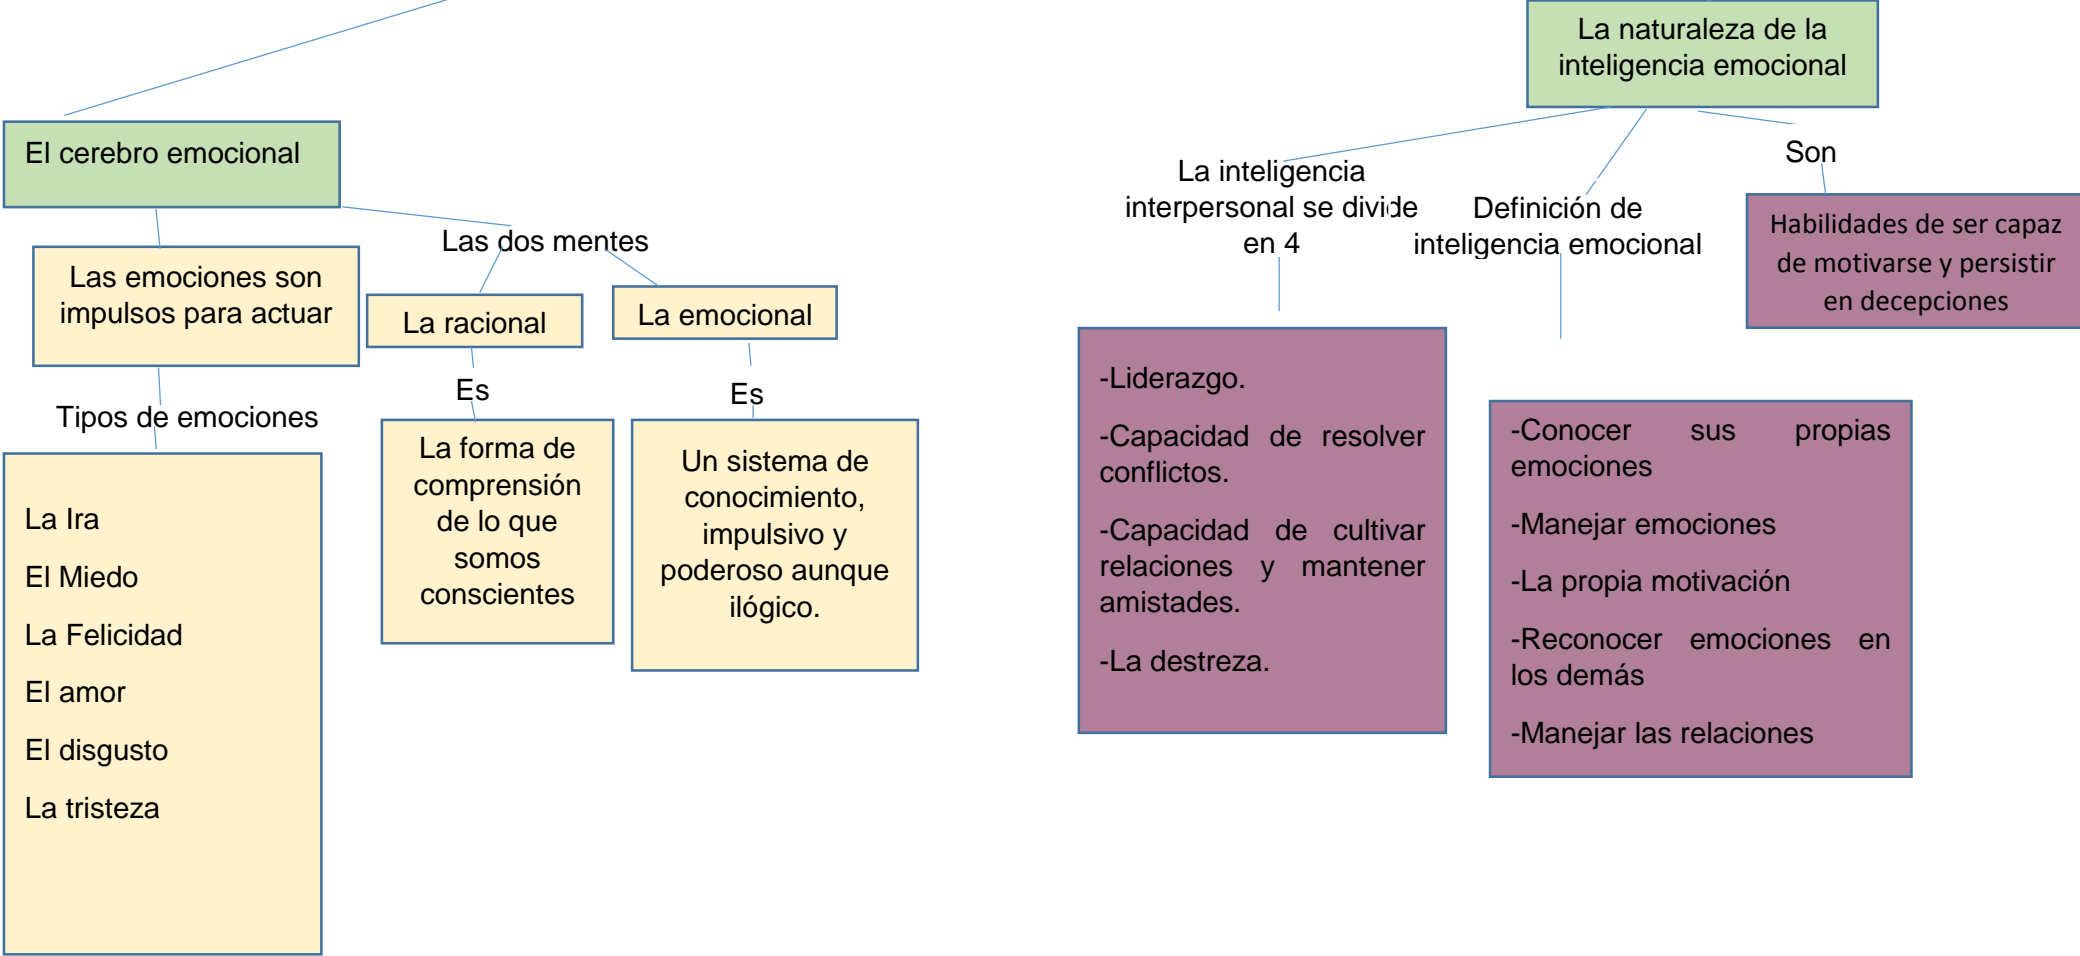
El cerebro emocional

Las emociones son impulsos para actuar

Tipos de emociones

La Ira

El Miedo

La Felicidad

El amor

El disgusto

La tristeza

Las dos mentes

La racional

Es

La forma de comprensión de lo que somos conscientes

La emocional

Es

Un sistema de conocimiento, impulsivo y poderoso aunque ilógico.

La naturaleza de la inteligencia emocional

La inteligencia interpersonal se divide en 4

-Liderazgo.

-Capacidad de resolver conflictos.

-Capacidad de cultivar relaciones y mantener amistades.

-La destreza.

Definición de inteligencia emocional

-Conocer sus propias emociones

-Manejar emociones

-La propia motivación

-Reconocer emociones en los demás

-Manejar las relaciones

Son

Habilidades de ser capaz de motivarse y persistir en decepciones